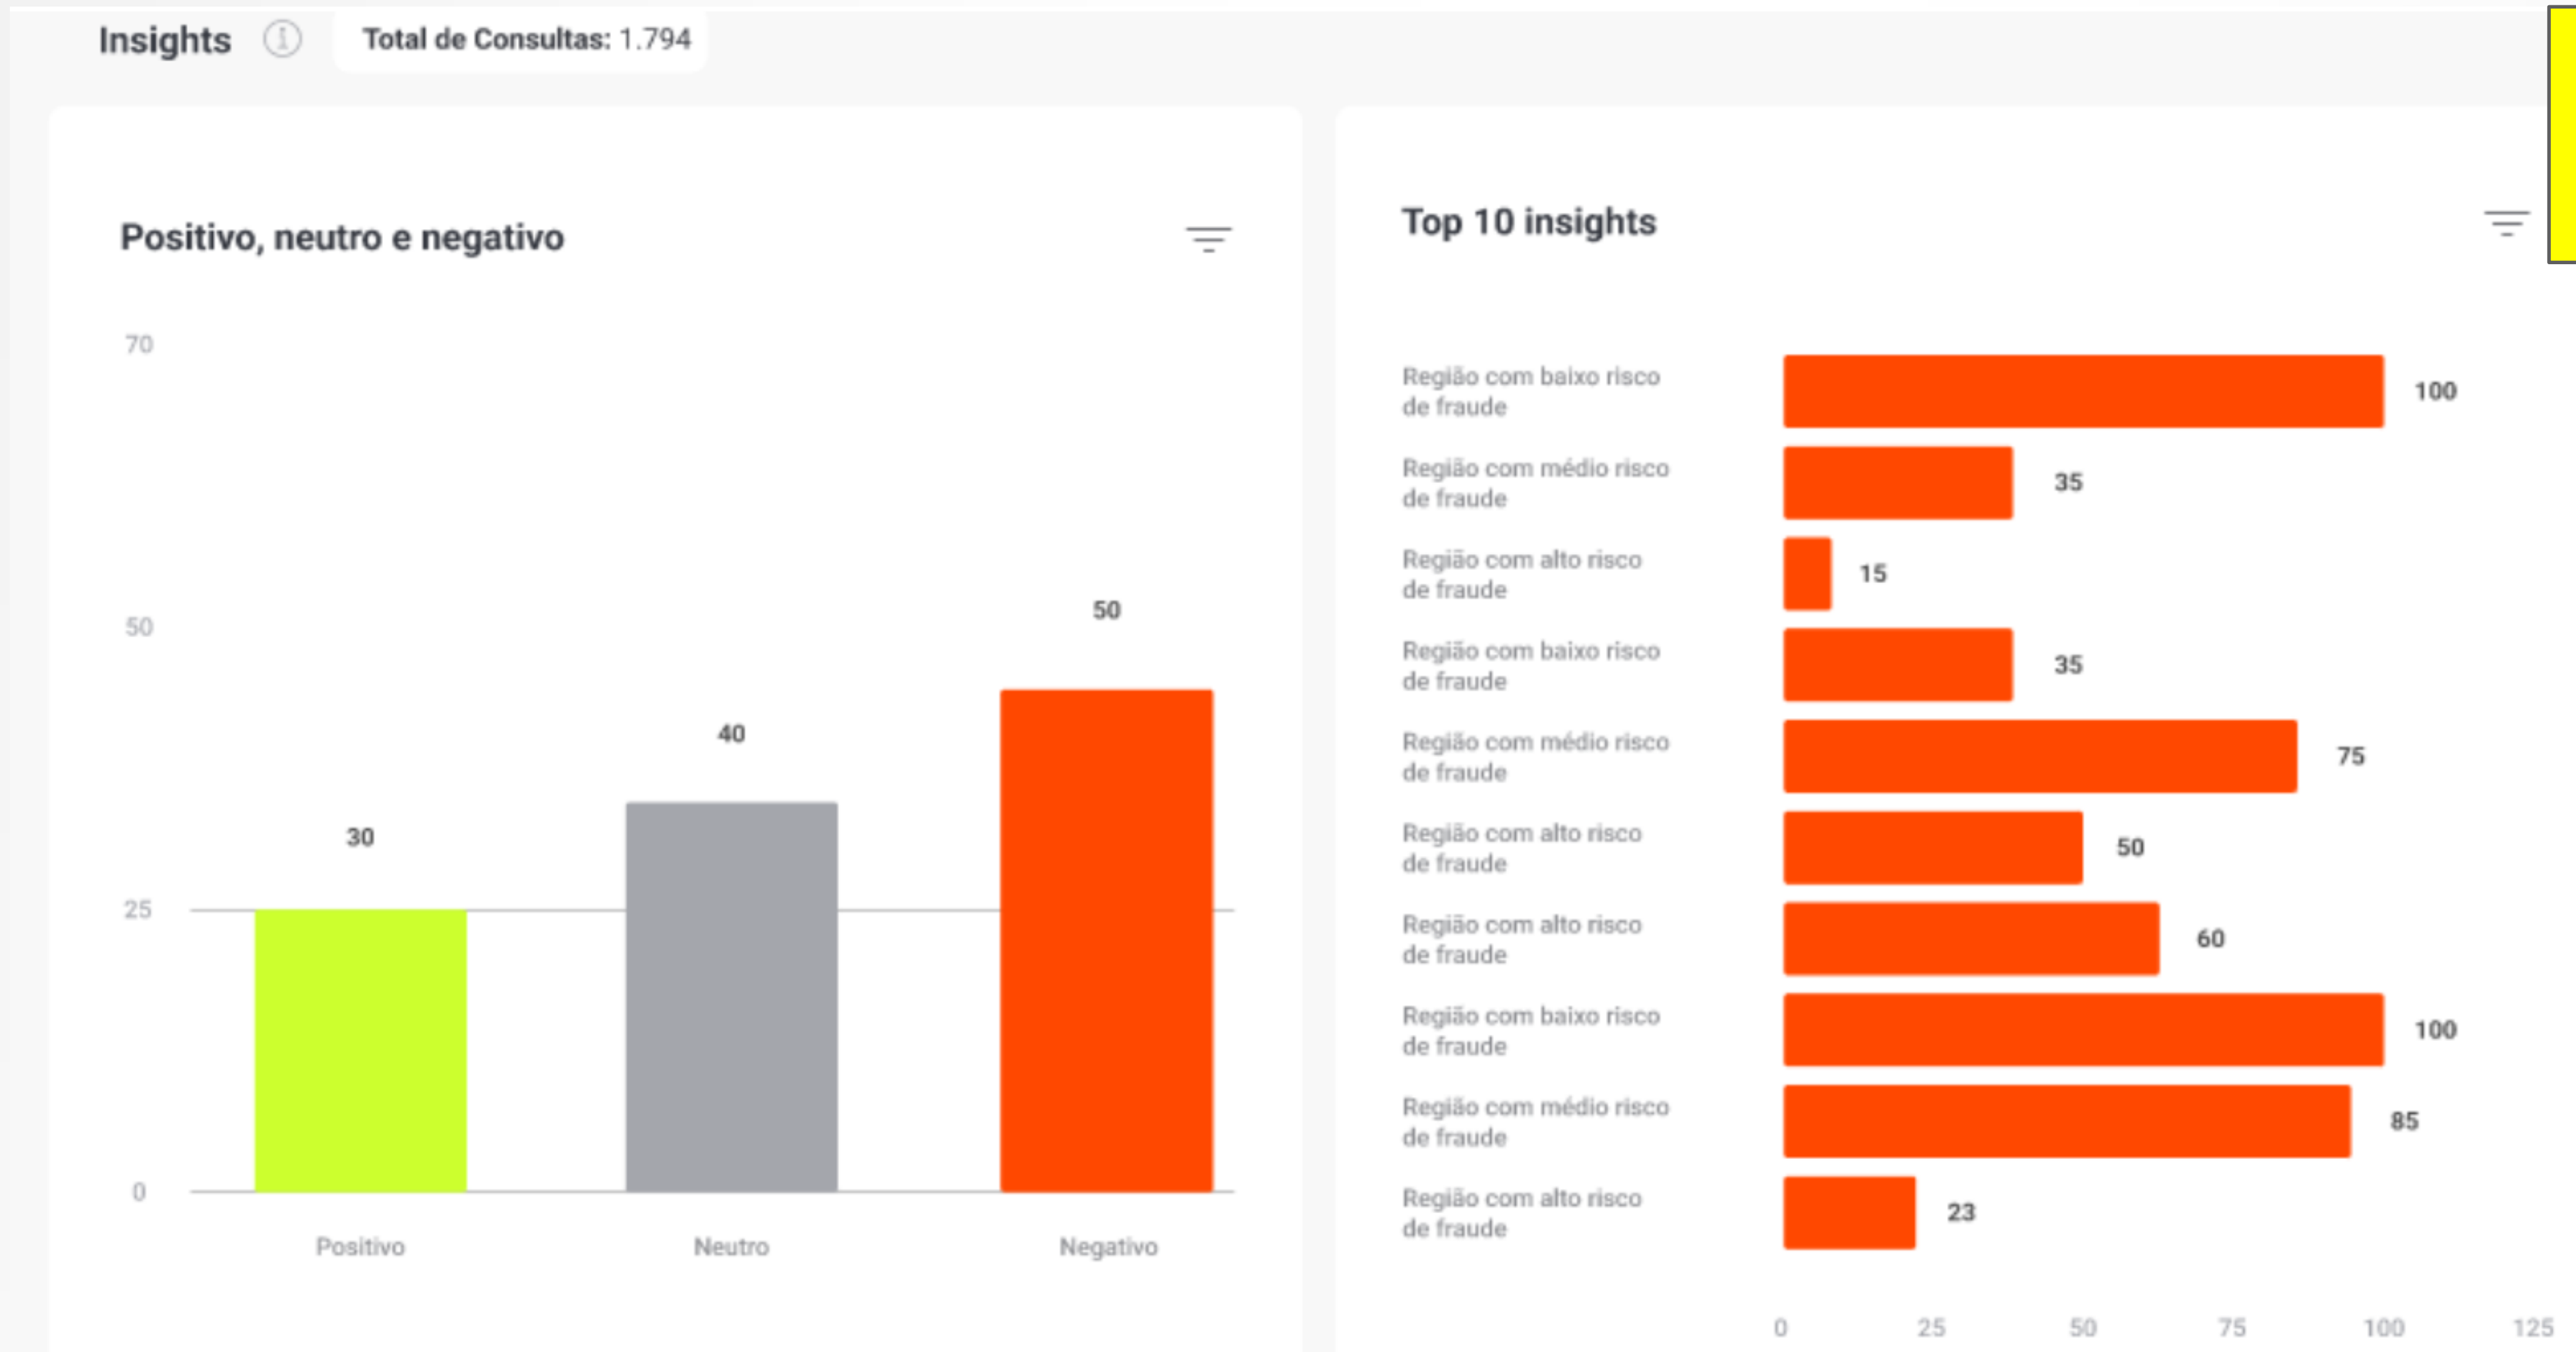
Insights Total de Consultas: 1.794

Positivo, neutro e negativo

70
50
25
0

30
40
50

Positivo Neutro Negativo

Top 10 insights

Região com baixo risco de fraude 100
Região com médio risco de fraude 35
Região com alto risco de fraude 15
Região com baixo risco de fraude 35
Região com médio risco de fraude 75
Região com alto risco de fraude 50
Região com alto risco de fraude 60
Região com baixo risco de fraude 100
Região com médio risco de fraude 85
Região com alto risco de fraude 23

0 25 50 75 100 125